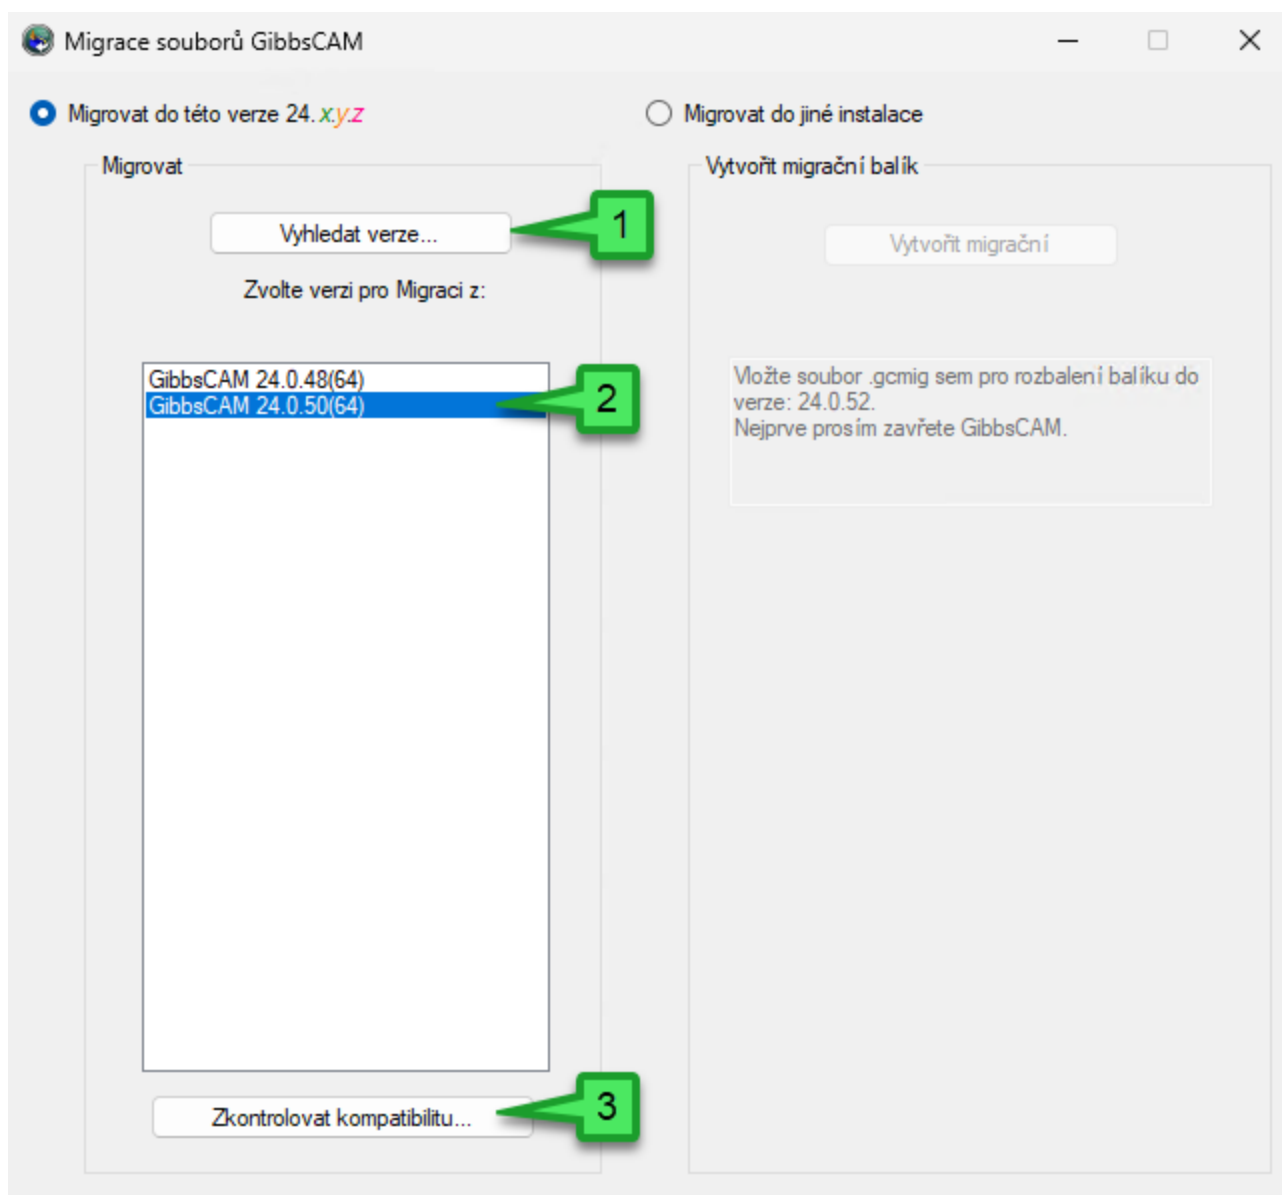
Migrace souborů GibbsCAM

Migrovat do této verze 24.x.y.z

Migrovat do jiné instalace

Migrovat

Vyhledat verze...

1

Zvolte verzi pro Migraci z:

GibbsCAM 24.0.48(64)
GibbsCAM 24.0.50(64)

2

Zkontrolovat kompatibilitu...

3

Vytvořit migrační balík

Vytvořit migrační

Vložte soubor .gcmig sem pro rozbalení balíku do verze: 24.0.52.
Nejprve prosím zavřete GibbsCAM.